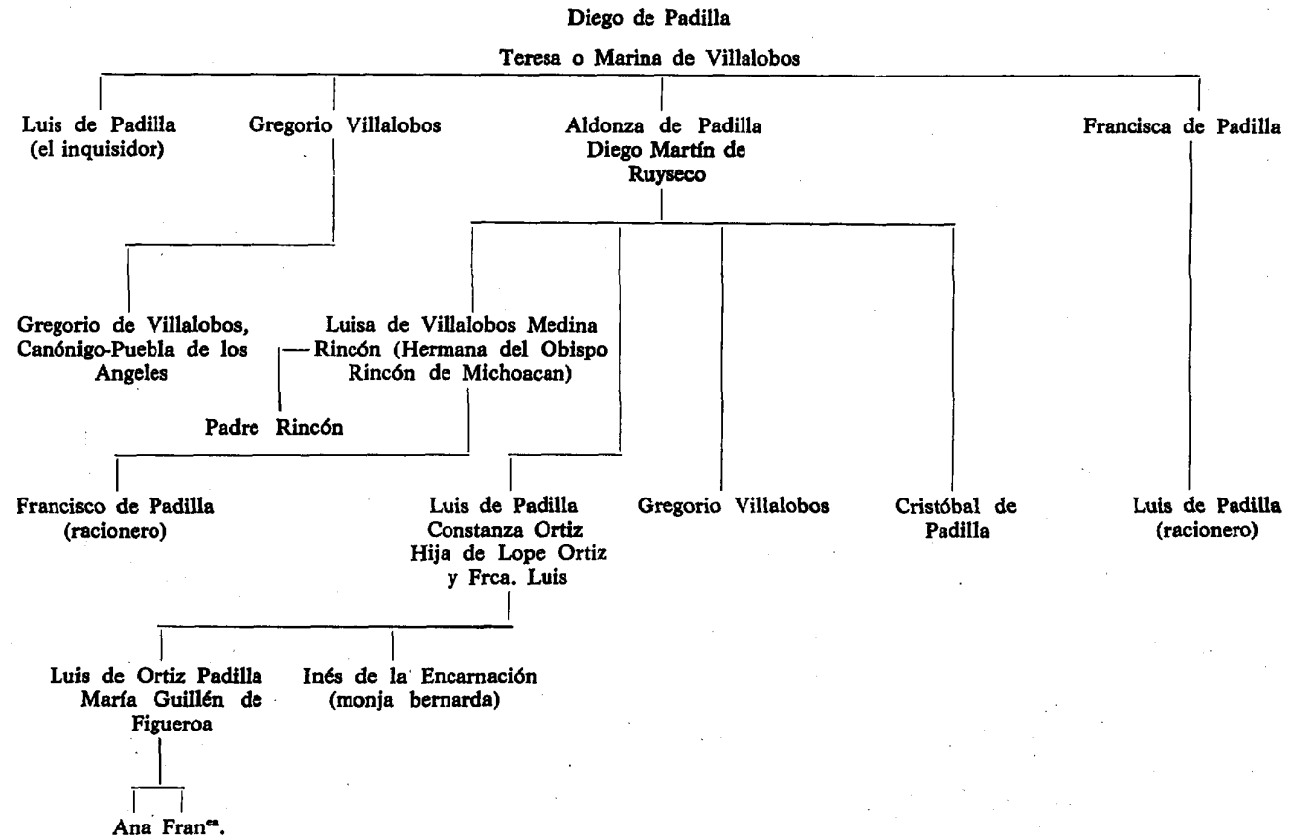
Diego de Padilla

Teresa o Marina de Villalobos

Luis de Padilla (el inquisidor)

Gregorio Villalobos

Aldonza de Padilla Diego Martín de Ruyseco

Francisca de Padilla

Gregorio de Villalobos, Canónigo-Puebla de los Angeles

Luisa de Villalobos Medina Rincón (Hermana del Obispo Rincón de Michoacan)

Padre Rincón

Francisco de Padilla (racionero)

Luis de Padilla Constanza Ortiz Hija de Lope Ortiz y Frca. Luis

Gregorio Villalobos

Cristóbal de Padilla

Luis de Padilla (racionero)

Luis de Ortiz Padilla María Guillén de Figueroa

Inés de la Encarnación (monja bernarda)

Ana Fran$^{ca}$.